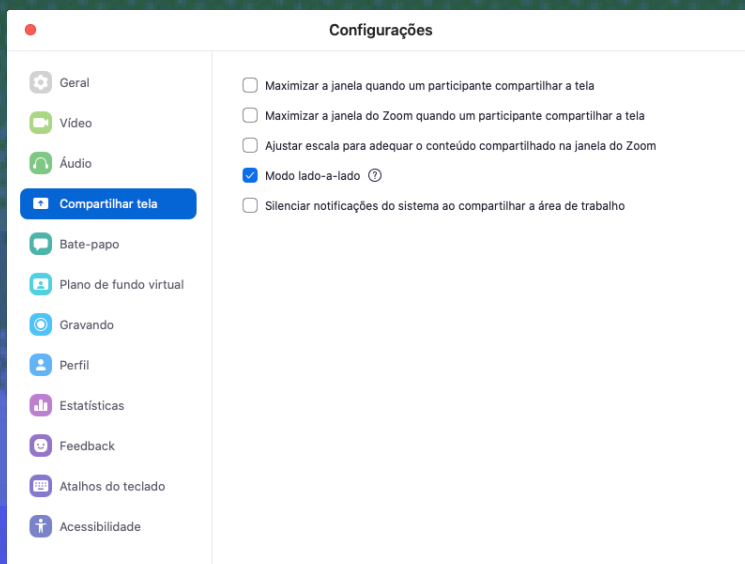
Configurações

Geral
Vídeo
Áudio
Compartilhar tela
Bate-papo
Plano de fundo virtual
Gravando
Perfil
Estatísticas
Feedback
Atalhos do teclado
Acessibilidade

Maximizar a janela quando um participante compartilhar a tela
Maximizar a janela do Zoom quando um participante compartilhar a tela
Ajustar escala para adequar o conteúdo compartilhado na janela do Zoom
Modo lado-a-lado ?
Silenciar notificações do sistema ao compartilhar a área de trabalho